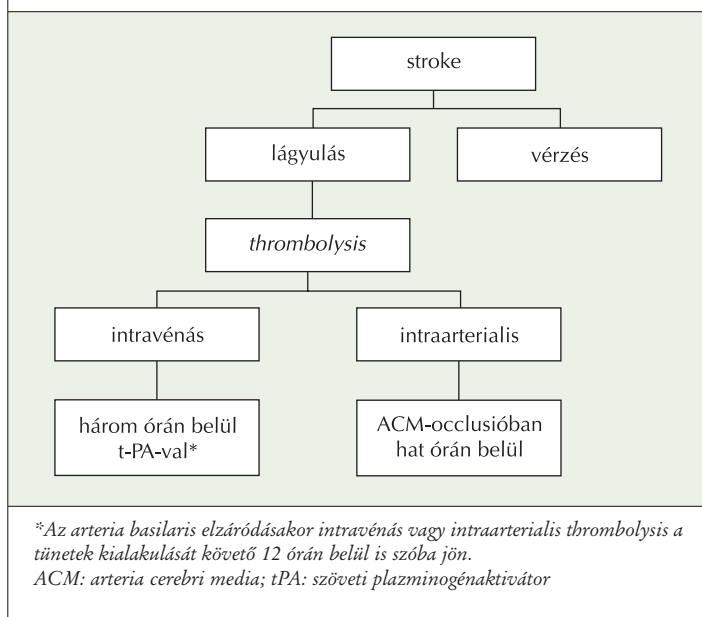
stroke

lágyulás

vérzés

thrombolysis

intravénás

intraarterialis

három órán belül t-PA-val*

ACM-occlusióban hat órán belül

*Az arteria basilaris elzáródásakor intravénás vagy intraarterialis thrombolysis a tünetek kialakulását követő 12 órán belül is szóba jön.
ACM: arteria cerebri media; tPA: szöveti plazminogénaktivátor